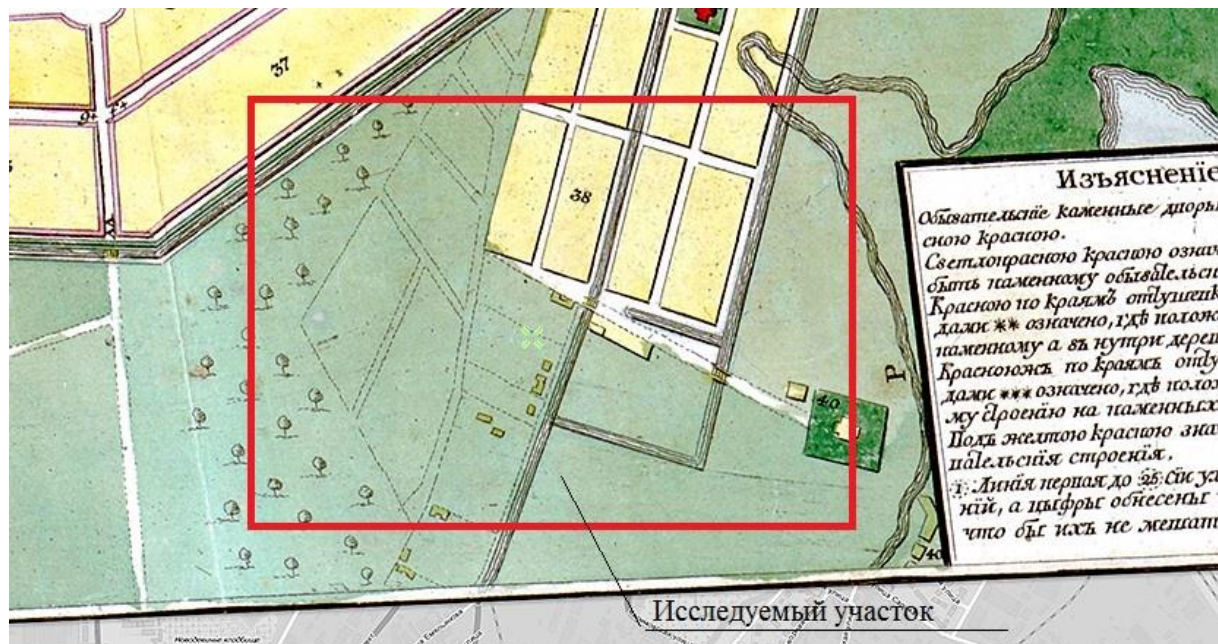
37

38

40

Р

40

Изъясненіе

Обывательскіе каменные дворы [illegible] свою красною.

Светлокрасною красною означ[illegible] быть каменному обывательск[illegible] Красною по краямъ отдушенк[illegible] дамис ** означено, гдѣ положе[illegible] каменному а въ нутри дерев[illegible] Красноюже по краямъ отду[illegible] дамис *** означено, гдѣ полож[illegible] му строенію на каменных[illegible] Подъ желтою красною зна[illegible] ительскія строенія.

1 Линія первая до 25 Сіи ул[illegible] ній, а цыфры обнесены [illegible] что бы ихъ не мешат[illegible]

Исследуемый участок